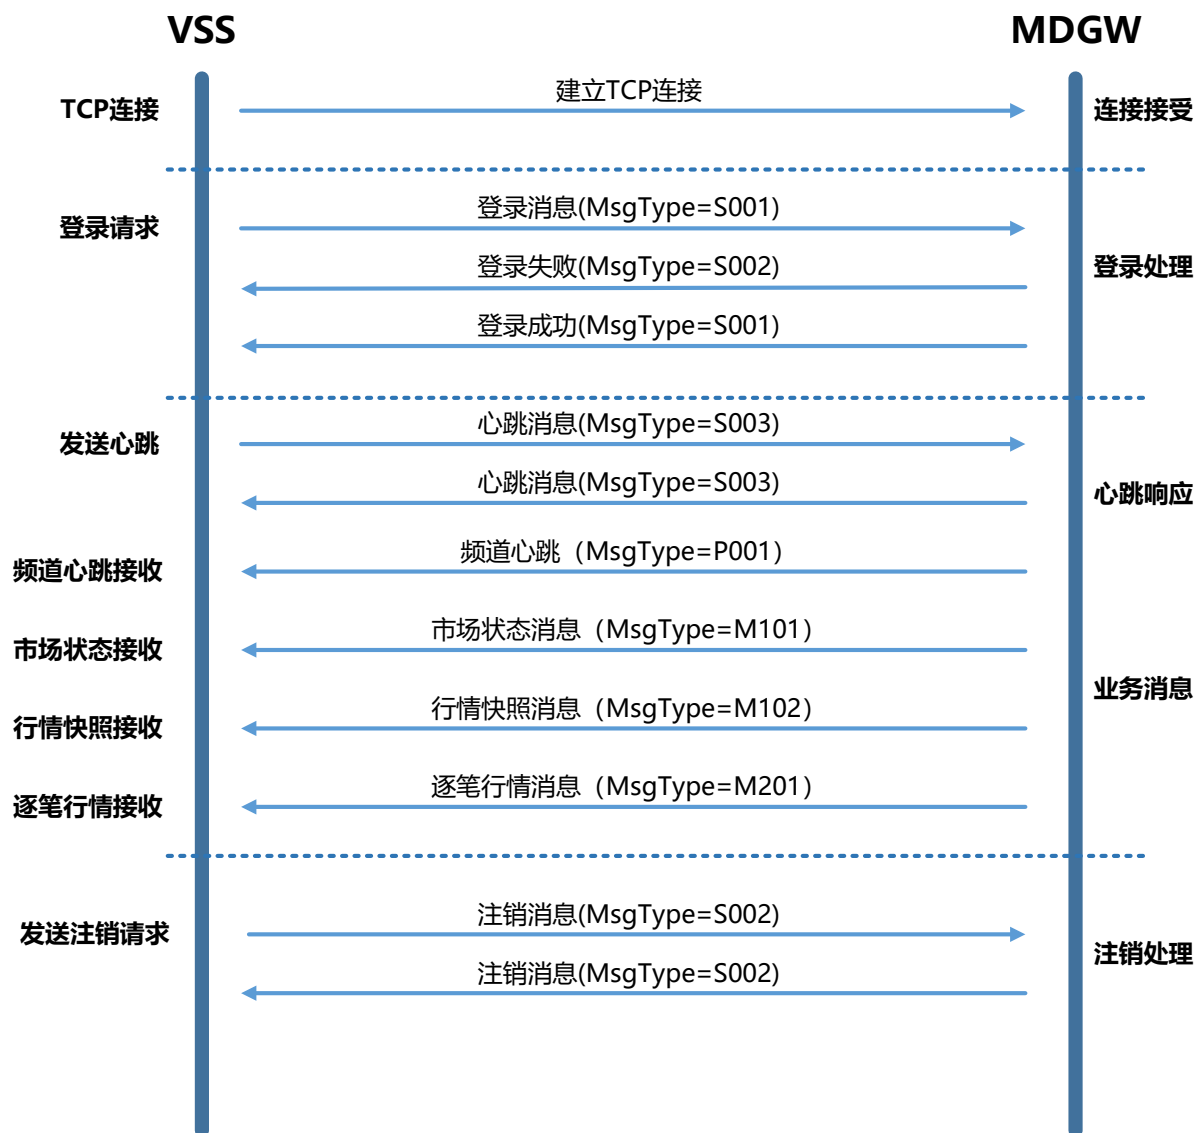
VSS

MDGW

TCP连接

建立TCP连接

连接接受

登录请求

登录消息(MsgType=S001)

登录失败(MsgType=S002)

登录处理

登录成功(MsgType=S001)

发送心跳

心跳消息(MsgType=S003)

心跳消息(MsgType=S003)

心跳响应

频道心跳接收

频道心跳（MsgType=P001）

市场状态接收

市场状态消息（MsgType=M101）

业务消息

行情快照接收

行情快照消息（MsgType=M102）

逐笔行情接收

逐笔行情消息（MsgType=M201）

发送注销请求

注销消息(MsgType=S002)

注销处理

注销消息(MsgType=S002)